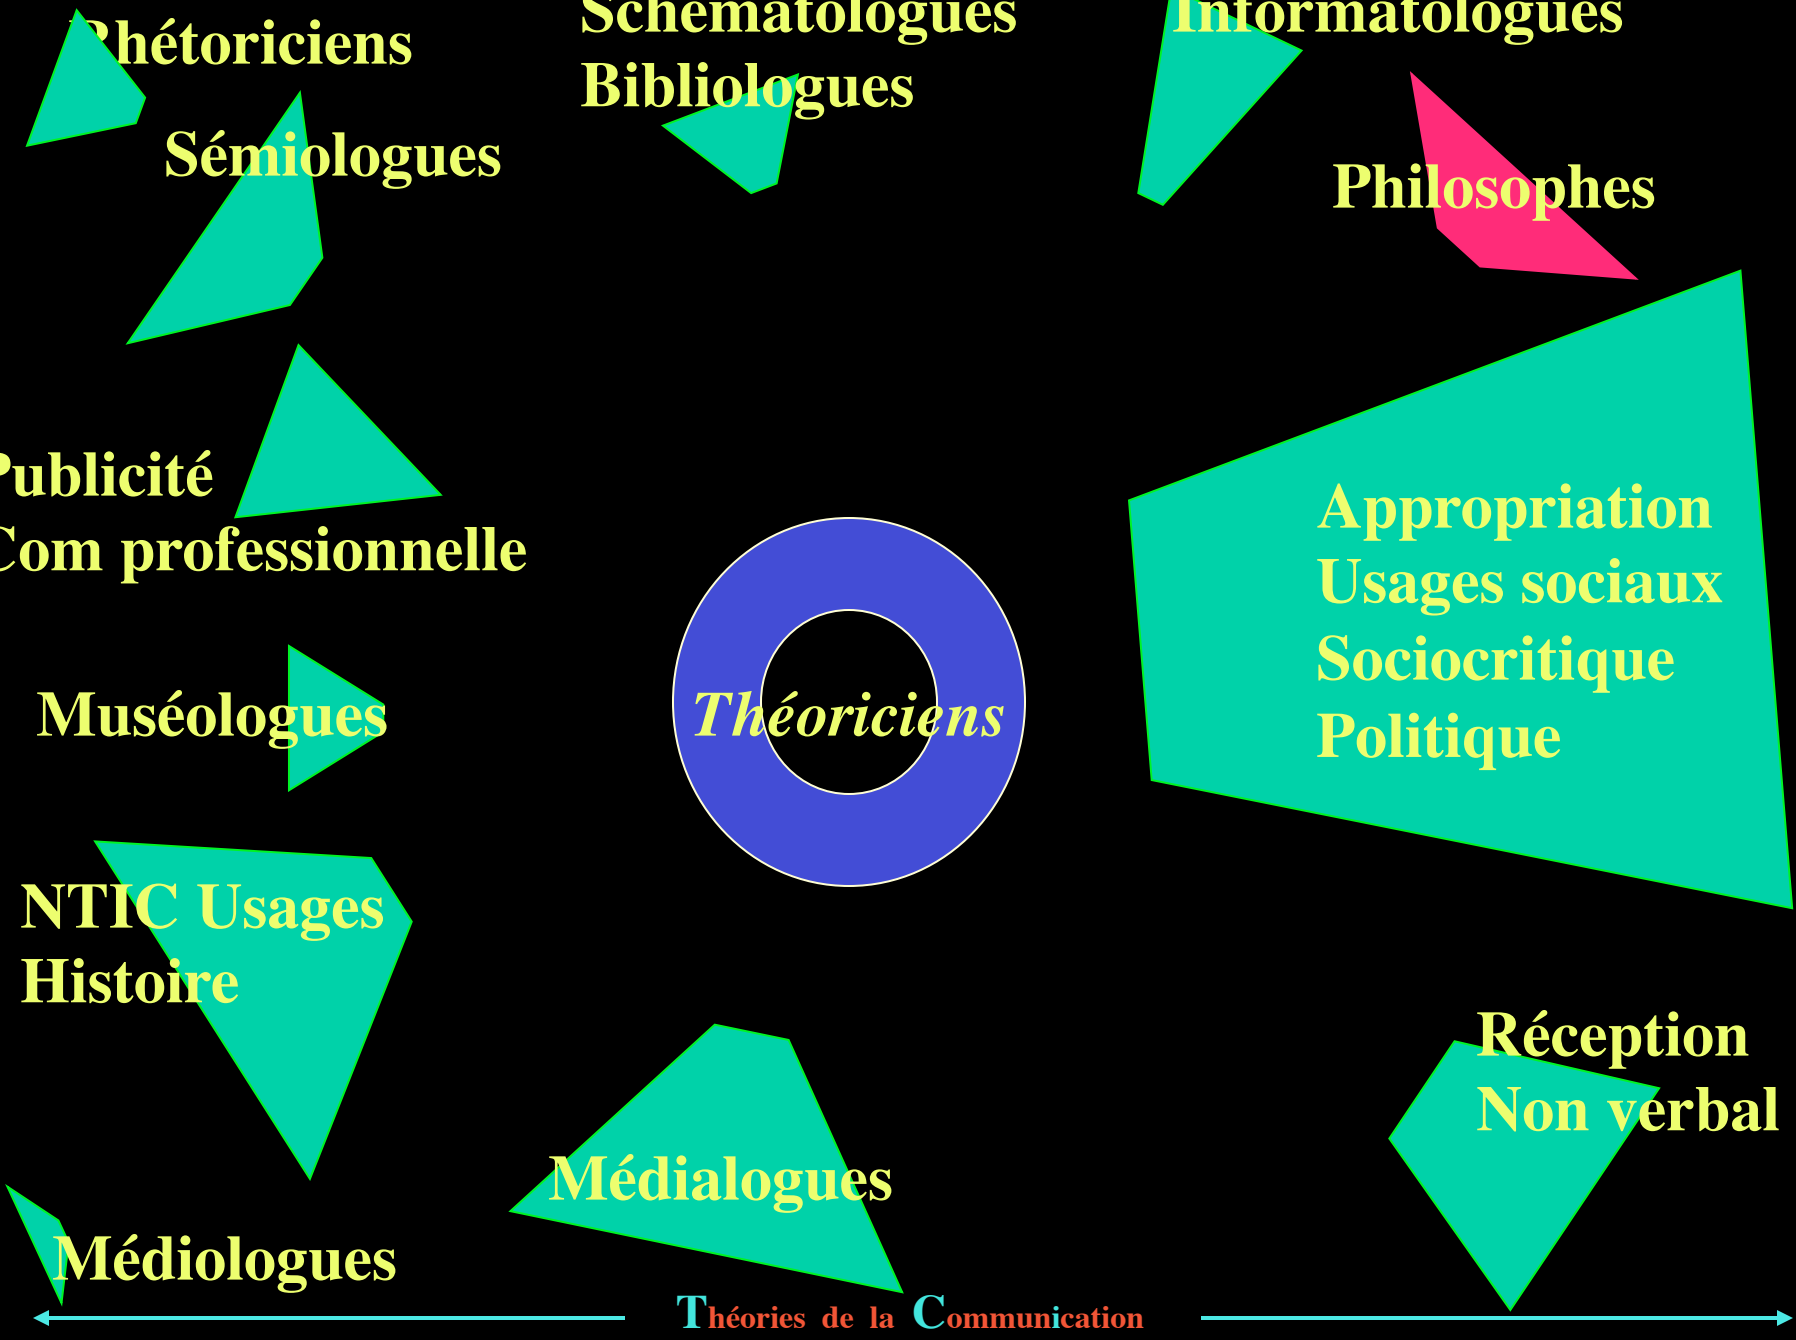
Rhétoriciens

Schématologues
Bibliologues

Informatologues

Sémiologues

Philosophes

Publicité
Com professionnelle

Appropriation
Usages sociaux
Sociocritique
Politique

Muséologues

Théoriciens

NTIC Usages
Histoire

Réception
Non verbal

Médialogues

Médiologues

Théories de la Communication